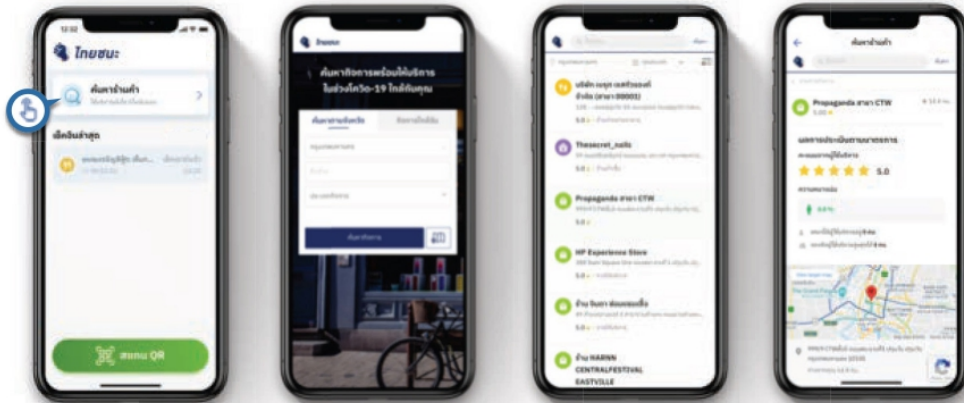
12:32

ไทยชนะ

ค้นหาร้านค้า

เช็คอินล่าสุด

สแกน QR

ไทยชนะ

ค้นหากิจการพร้อมให้บริการในช่วงโควิด-19 ใกล้กับคุณ

ค้นหา

บริษัท เบอรุต เอสโตรแรนท์ จำกัด (สาขา 00001)

5.0

Thesecret_nails

5.0

Propaganda สาขา CTW

5.0

HP Experience Store

5.0

ร้าน วินเทจ ฟอเอฟเวอร์

5.0

ร้าน HARNN CENTRALFESTIVAL EASTVILLE

ค้นหาร้านค้า

Propaganda สาขา CTW

5.0

ผลการประเมินตามมาตรการ

5.0